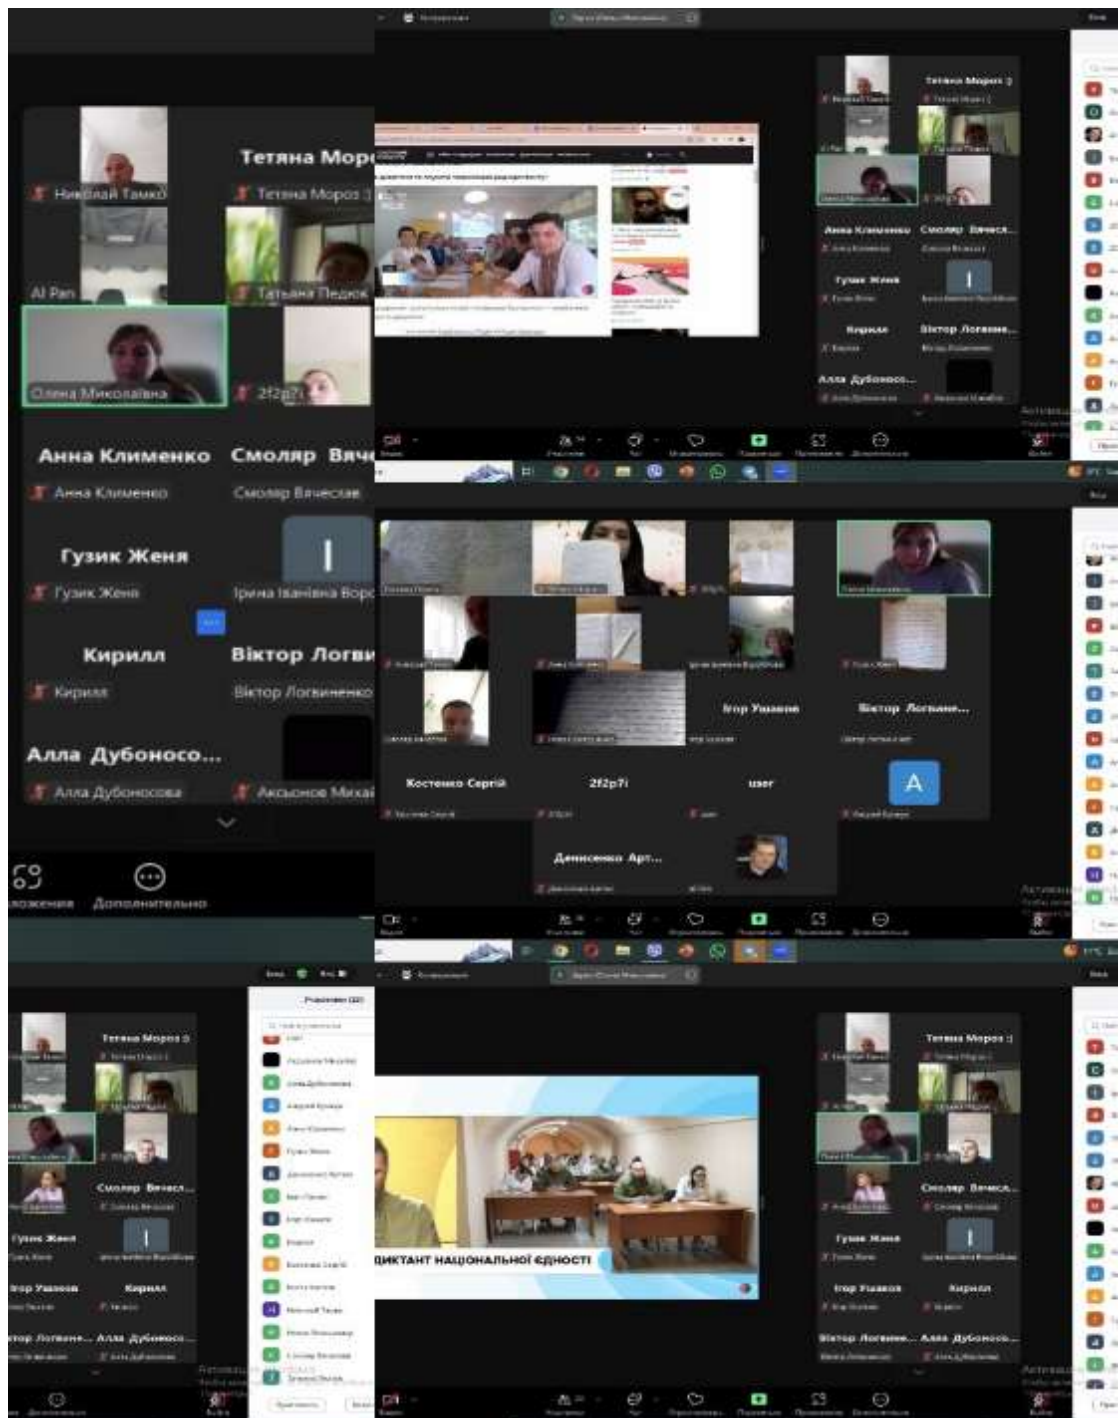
Тетяна Моро
Николай Тамко
Тетяна Мороз
Al Pan
Тетяна Педюк
Олена Миколаївна
2f2p7i
Анна Клименко
Анна Клименко
Смоляр Вяче
Смоляр Вячеслав
Гузик Женя
Гузик Женя
Ірина Іванівна Бор
Кирилл
Кирилл
Віктор Логви
Віктор Логвиненко
Алла Дубоносо...
Алла Дубоносова
Аксьонов Михай
Дополнительно

Тетяна Мороз :)
Анна Клименко
Смоляр Вячесл...
Гузик Женя
Кирилл
Віктор Логвине...
Алла Дубоносо...

Ігор Ушаков
Віктор Логвине...
Костенко Сергій
2f2p7i
user
A
Денисенко Арт...

Тетяна Мороз :)
Смоляр Вячесл...
Гузик Женя
Ігор Ушаков
Кирилл
Віктор Логвине...
Алла Дубоносо...
Участники

ДИКТАНТ НАЦІОНАЛЬНОЇ ЄДНОСТІ

Тетяна Мороз :)
Смоляр Вячесл...
Гузик Женя
Ігор Ушаков
Кирилл
Віктор Логвине...
Алла Дубоносо...